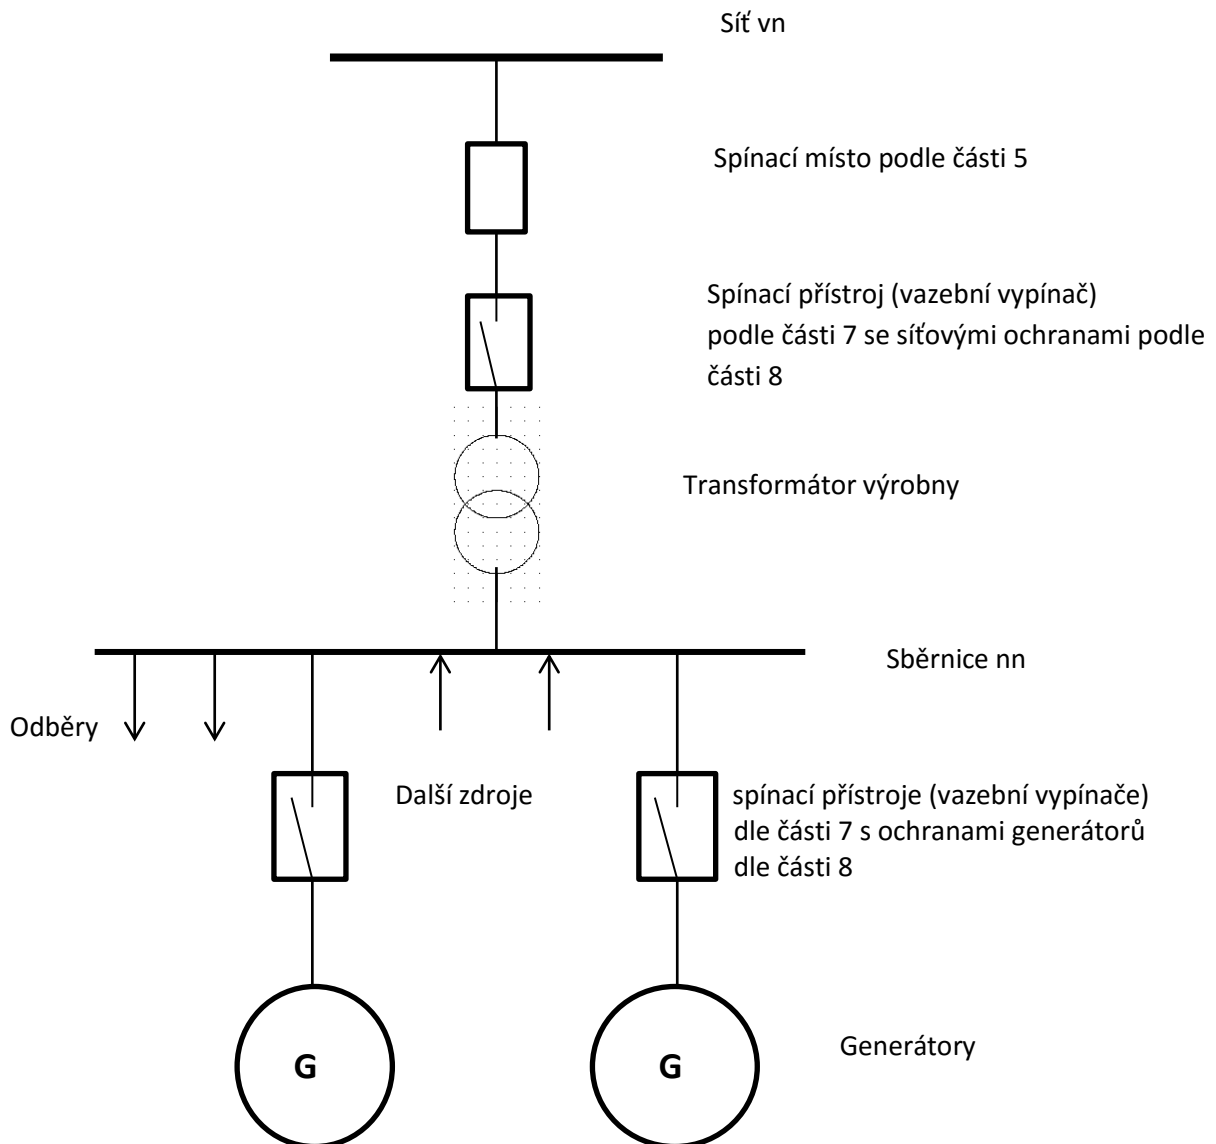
Síť vn

Spínací místo podle části 5

Spínací přístroj (vazební vypínač) podle části 7 se síťovými ochranami podle části 8

Transformátor výrobny

Sběrnice nn

Odběry

Další zdroje

spínací přístroje (vazební vypínače) dle části 7 s ochranami generátorů dle části 8

G

G

Generátory